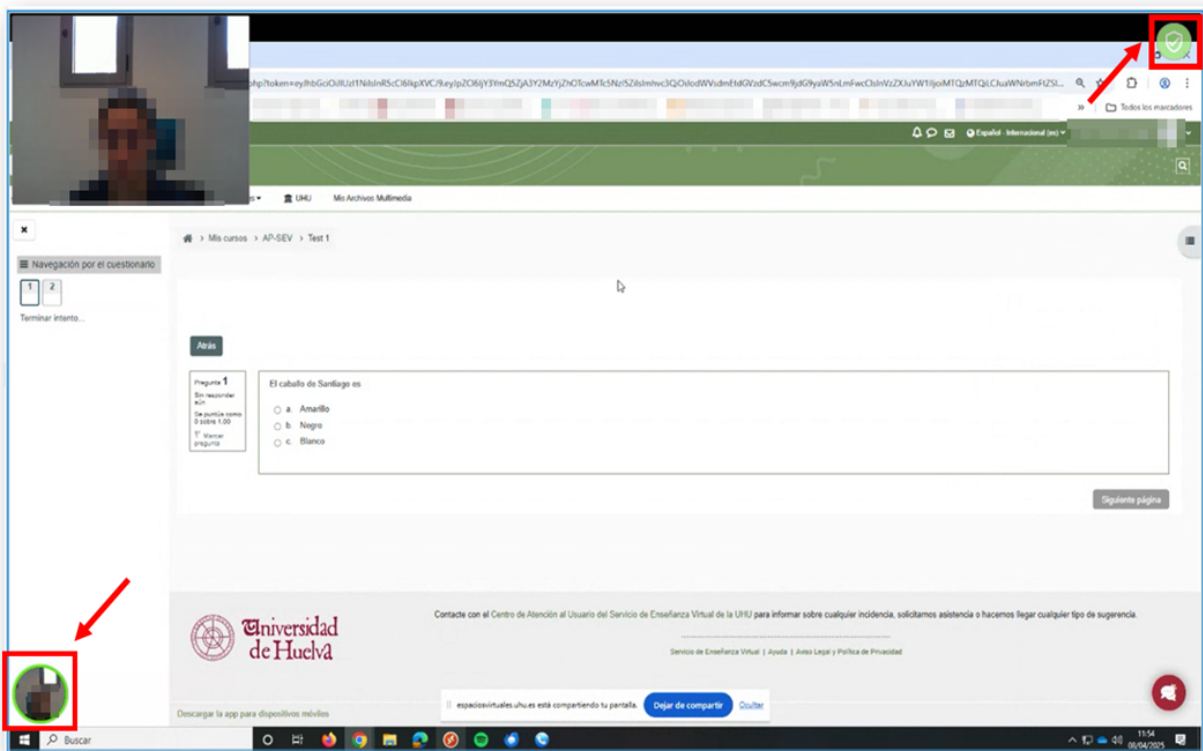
php?token=eyJhbGciOiJIUzI1NiIsInR5cCI6IkpXVCJ9.eyJpZCI6IjY3YmQ5ZjA3Y2MzYjZhOTcwMTc5NzI5ZiIsImhvc3QiOiJodWVsdmEtdGVzdC5wcm9jdG9yaW5nLmFwcCIsInVzZXJuYW1lIjoiMTQzMTQiLCJuaWNrbmFtZSI...

Todos los marcadores

Español - Internacional (es)

UHU   Mis Archivos Multimedia

Mis cursos > AP-SEV > Test 1

Navegación por el cuestionario

1 2

Terminar intento...

Atrás

Pregunta 1
Sin responder aún
Se puntúa como 0 sobre 1,00
Marcar pregunta

El caballo de Santiago es

a. Amarillo
b. Negro
c. Blanco

Siguiente página

Universidad de Huelva

Contacte con el Centro de Atención al Usuario del Servicio de Enseñanza Virtual de la UHU para informar sobre cualquier incidencia, solicitarnos asistencia o hacernos llegar cualquier tipo de sugerencia.

Servicio de Enseñanza Virtual | Ayuda | Aviso Legal y Política de Privacidad

Descargar la app para dispositivos móviles

espaciosvirtuales.uhu.es está compartiendo tu pantalla. Dejar de compartir Ocultar

Buscar

11:54
08/04/2025